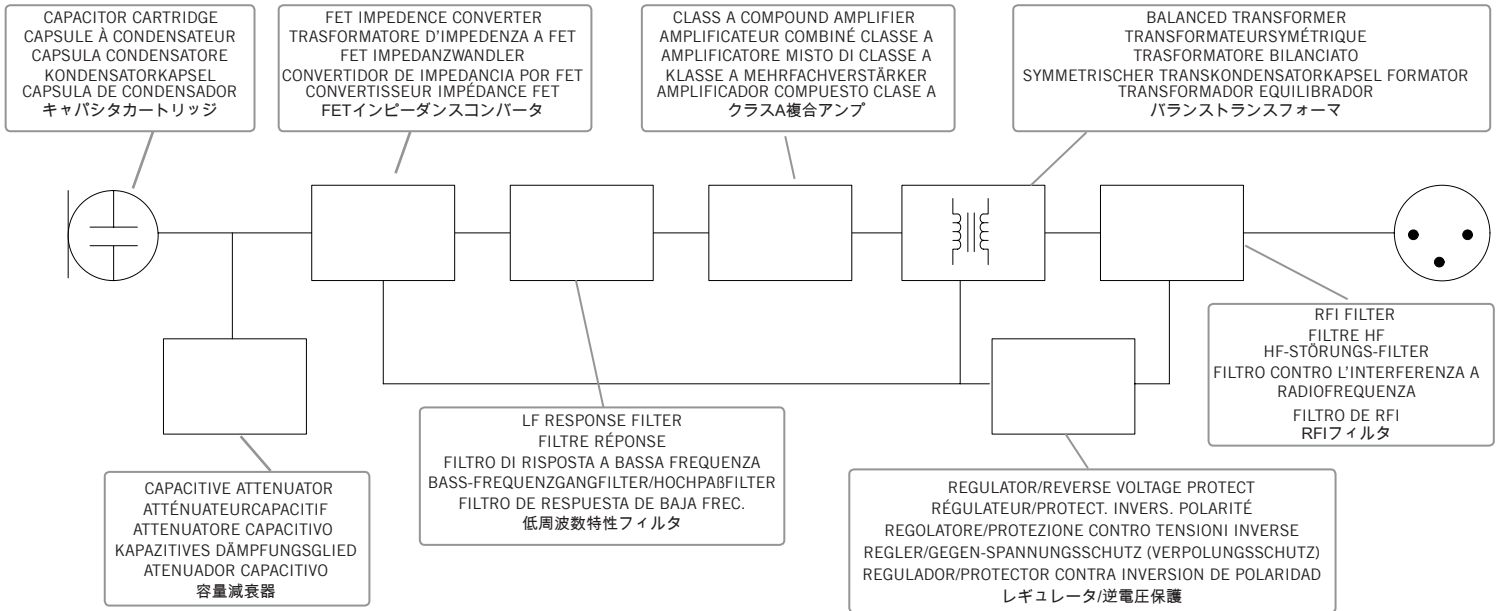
CAPACITOR CARTRIDGE
CAPSULE À CONDENSATEUR
CAPSULA CONDENSATORE
KONDENSATORKAPSEL
CAPSULA DE CONDENSADOR
キャパシタカートリッジ

FET IMPEDENCE CONVERTER
TRASFORMATORE D'IMPEDENZA A FET
FET IMPEDANZWANDLER
CONVERTIDOR DE IMPEDANCIA POR FET
CONVERTISSEUR IMPÉDANCE FET
FETインピーダンスコンバータ

CLASS A COMPOUND AMPLIFIER
AMPLIFICATEUR COMBINÉ CLASSE A
AMPLIFICATORE MISTO DI CLASSE A
KLASSE A MEHRFACHVERSTÄRKER
AMPLIFICADOR COMPUESTO CLASE A
クラスA複合アンプ

BALANCED TRANSFORMER
TRANSFORMATEURSYMÉTRIQUE
TRASFORMATORE BILANCIATO
SYMMETRISCHER TRANSKONDENSATORKAPSEL FORMATOR
TRANSFORMADOR EQUILIBRADOR
バランストランスフォーマ

RFI FILTER
FILTRE HF
HF-STÖRUNGS-FILTER
FILTRO CONTRO L'INTERFERENZA A RADIOFREQUENZA
FILTRO DE RFI
RFIフィルタ

LF RESPONSE FILTER
FILTRE RÉPONSE
FILTRO DI RISPOSTA A BASSA FREQUENZA
BASS-FREQUENZGANGFILTER/HOCHPAßFILTER
FILTRO DE RESPUESTA DE BAJA FREC.
低周波数特性フィルタ

CAPACITIVE ATTENUATOR
ATTÉNUATEURCAPACITIF
ATTENUATORE CAPACITIVO
KAPAZITIVES DÄMPFUNGSGLIED
ATENUADOR CAPACITIVO
容量減衰器

REGULATOR/REVERSE VOLTAGE PROTECT
RÉGULATEUR/PROTECT. INVERS. POLARITÉ
REGOLATORE/PROTEZIONE CONTRO TENSIONI INVERSE
REGLER/GEGEN-SPANNUNGSSCHUTZ (VERPOLUNGSSCHUTZ)
REGULADOR/PROTECTOR CONTRA INVERSION DE POLARIDAD
レギュレータ/逆電圧保護